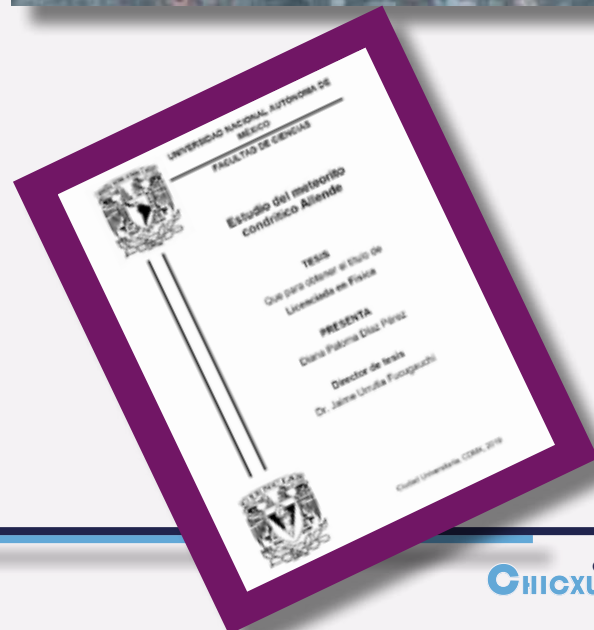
UNIVERSIDAD NACIONAL AUTÓNOMA DE MÉXICO

FACULTAD DE CIENCIAS

Estudio del meteorito condrítico Allende

TESIS

Que para obtener el título de Licenciada en Física

PRESENTA

Diana Paloma Díaz Pérez

Director de tesis

Dr. Jaime Urrutia Fucugauchi

Ciudad Universitaria, CDMX, 2019

CHICXU